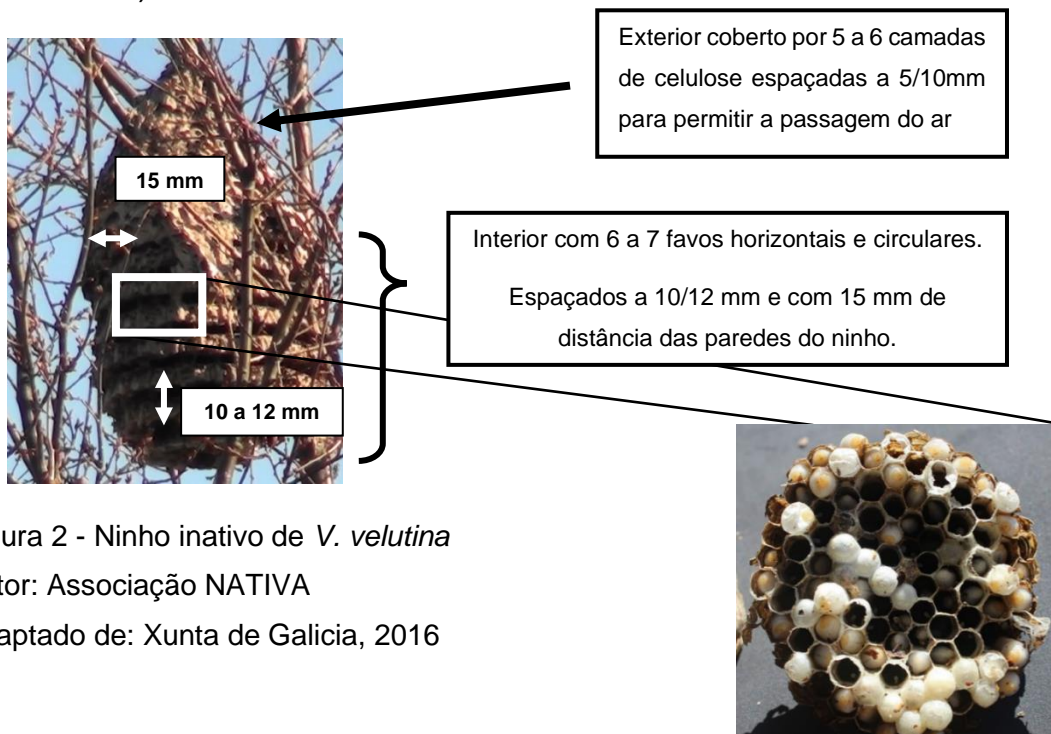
Exterior coberto por 5 a 6 camadas de celulose espaçadas a 5/10mm para permitir a passagem do ar

15 mm

Interior com 6 a 7 favos horizontais e circulares.

Espaçados a 10/12 mm e com 15 mm de distância das paredes do ninho.

10 a 12 mm

ura 2 - Ninho inativo de *V. velutina*
tor: Associação NATIVA
aptado de: Xunta de Galicia, 2016